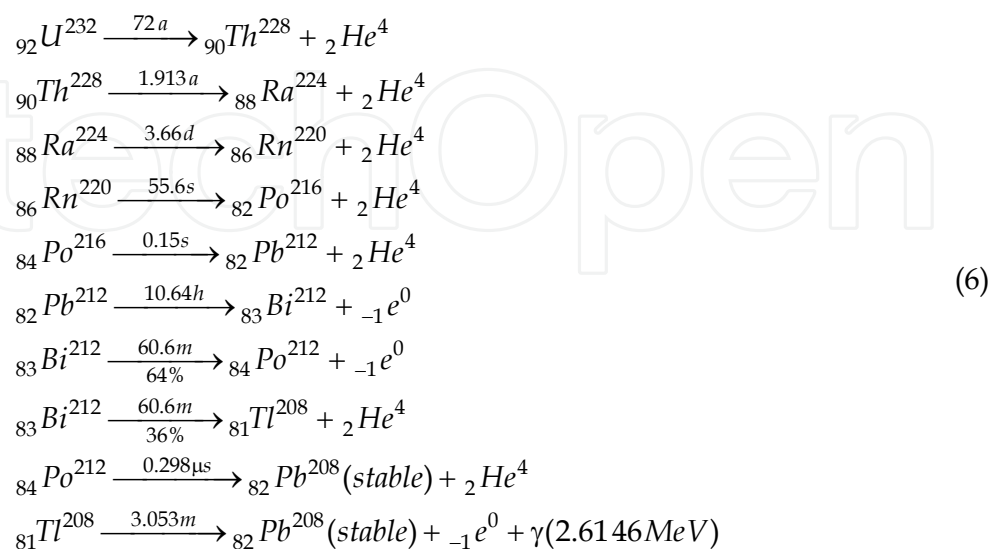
$_{92}U^{232} \xrightarrow{72a} {}_{90}Th^{228} + {}_2He^4$
$_{90}Th^{228} \xrightarrow{1.913a} {}_{88}Ra^{224} + {}_2He^4$
$_{88}Ra^{224} \xrightarrow{3.66d} {}_{86}Rn^{220} + {}_2He^4$
$_{86}Rn^{220} \xrightarrow{55.6s} {}_{82}Po^{216} + {}_2He^4$
$_{84}Po^{216} \xrightarrow{0.15s} {}_{82}Pb^{212} + {}_2He^4$
$_{82}Pb^{212} \xrightarrow{10.64h} {}_{83}Bi^{212} + {}_{-1}e^0$
$_{83}Bi^{212} \xrightarrow[64\%]{60.6m} {}_{84}Po^{212} + {}_{-1}e^0$
$_{83}Bi^{212} \xrightarrow[36\%]{60.6m} {}_{81}Tl^{208} + {}_2He^4$
$_{84}Po^{212} \xrightarrow{0.298\mu s} {}_{82}Pb^{208}(stable) + {}_2He^4$
$_{81}Tl^{208} \xrightarrow{3.053m} {}_{82}Pb^{208}(stable) + {}_{-1}e^0 + \gamma(2.6146MeV)$
(6)